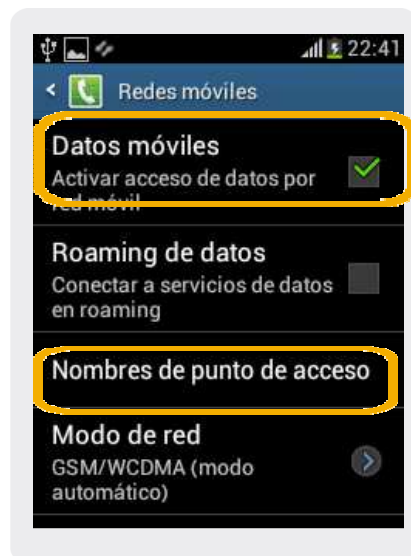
22:41

Redes móviles

Datos móviles
Activar acceso de datos por red móvil

Roaming de datos
Conectar a servicios de datos en roaming

Nombres de punto de acceso

Modo de red
GSM/WCDMA (modo automático)